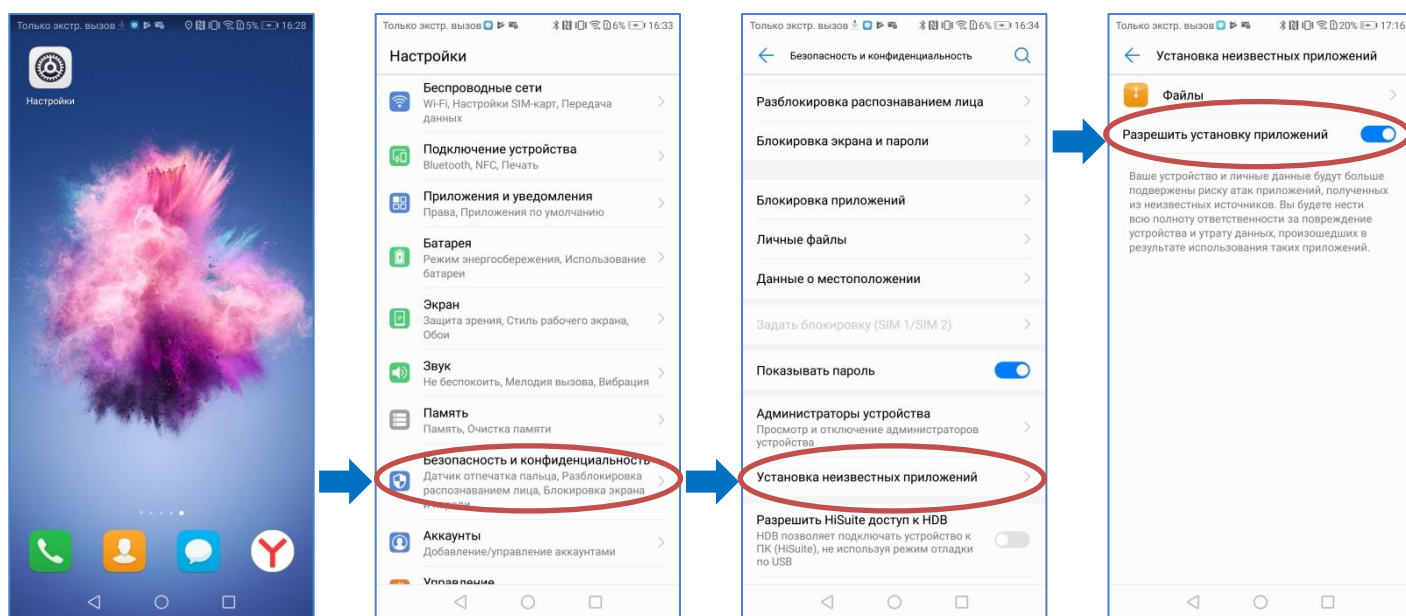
Только экстр. вызов 5% 16:28

Настройки

Только экстр. вызов 6% 16:33

Настройки

Беспроводные сети
Wi-Fi, Настройки SIM-карт, Передача данных

Подключение устройства
Bluetooth, NFC, Печать

Приложения и уведомления
Права, Приложения по умолчанию

Батарея
Режим энергосбережения, Использование батареи

Экран
Защита зрения, Стиль рабочего экрана, Обои

Звук
Не беспокоить, Мелодия вызова, Вибрация

Память
Память, Очистка памяти

Безопасность и конфиденциальность
Датчик отпечатка пальца, Разблокировка распознаванием лица, Блокировка экрана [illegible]

Аккаунты
Добавление/управление аккаунтами

Управление

Только экстр. вызов 6% 16:34

Безопасность и конфиденциальность

Разблокировка распознаванием лица

Блокировка экрана и пароли

Блокировка приложений

Личные файлы

Данные о местоположении

Задать блокировку (SIM 1/SIM 2)

Показывать пароль

Администраторы устройства
Просмотр и отключение администраторов устройства

Установка неизвестных приложений

Разрешить HiSuite доступ к HDB
HDB позволяет подключать устройство к ПК (HiSuite), не используя режим отладки по USB

Только экстр. вызов 20% 17:16

Установка неизвестных приложений

Файлы

Разрешить установку приложений

Ваше устройство и личные данные будут больше подвержены риску атак приложений, полученных из неизвестных источников. Вы будете нести всю полноту ответственности за повреждение устройства и утрату данных, произошедших в результате использования таких приложений.